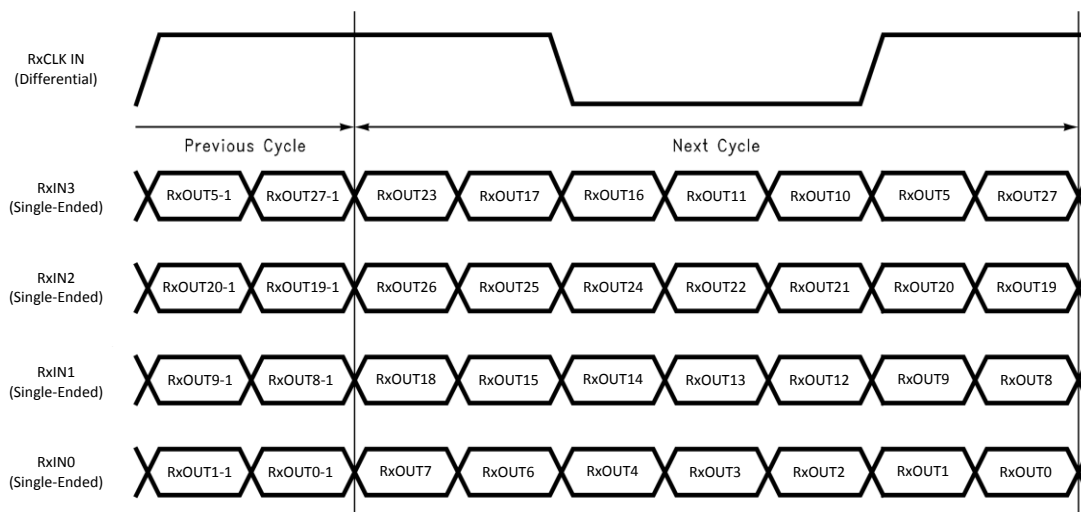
RxCLK IN
(Differential)

Previous Cycle

Next Cycle

RxIN3
(Single-Ended)

RxOUT5-1 RxOUT27-1 RxOUT23 RxOUT17 RxOUT16 RxOUT11 RxOUT10 RxOUT5 RxOUT27

RxIN2
(Single-Ended)

RxOUT20-1 RxOUT19-1 RxOUT26 RxOUT25 RxOUT24 RxOUT22 RxOUT21 RxOUT20 RxOUT19

RxIN1
(Single-Ended)

RxOUT9-1 RxOUT8-1 RxOUT18 RxOUT15 RxOUT14 RxOUT13 RxOUT12 RxOUT9 RxOUT8

RxIN0
(Single-Ended)

RxOUT1-1 RxOUT0-1 RxOUT7 RxOUT6 RxOUT4 RxOUT3 RxOUT2 RxOUT1 RxOUT0